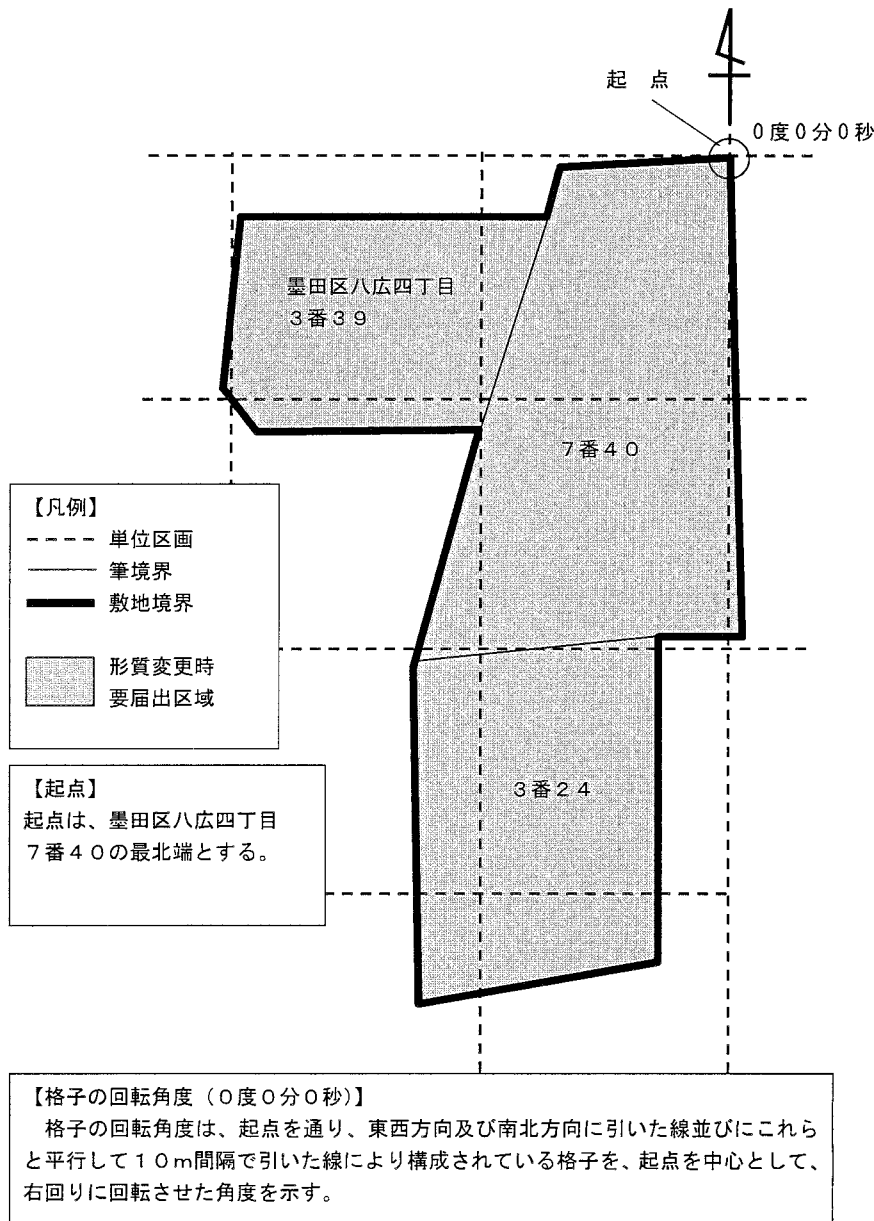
起 点

0度0分0秒

墨田区八広四丁目
3番39

7番40

【凡例】
単位区画
筆境界
敷地境界

形質変更時
要届出区域

【起点】
起点は、墨田区八広四丁目
7番40の最北端とする。

3番24

【格子の回転角度（0度0分0秒）】
格子の回転角度は、起点を通り、東西方向及び南北方向に引いた線並びにこれらと平行して10m間隔で引いた線により構成されている格子を、起点を中心として、右回りに回転させた角度を示す。